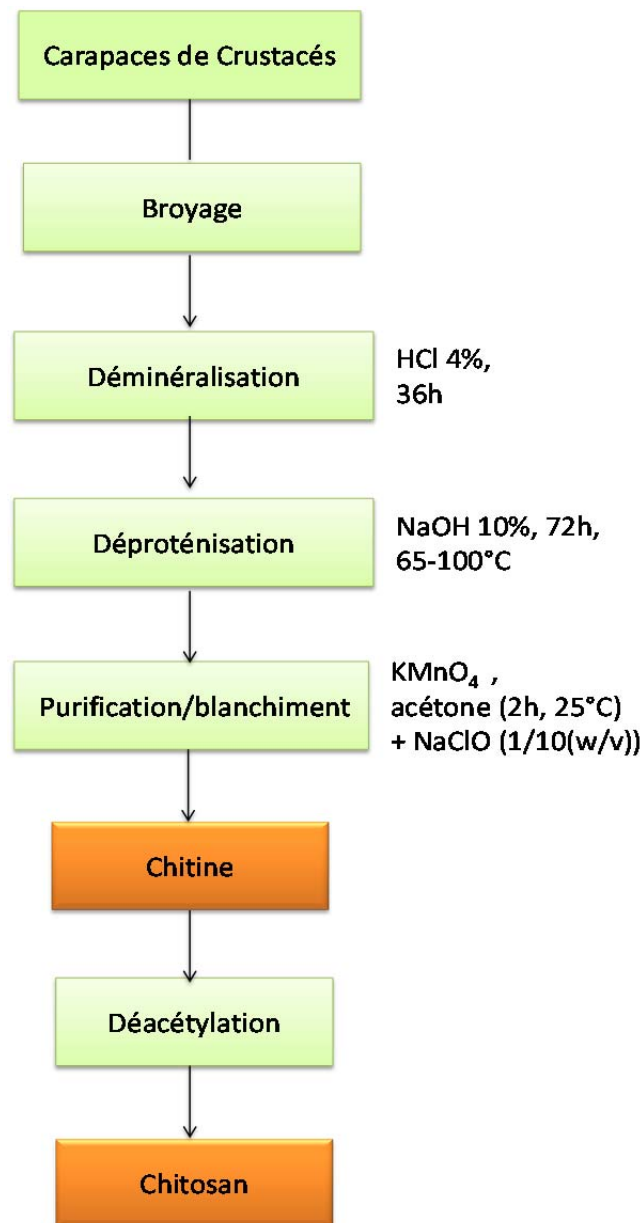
Carapaces de Crustacés

Broyage

Déminéralisation

HCl 4%, 36h

Déproténisation

NaOH 10%, 72h, 65-100°C

Purification/blanchiment

$KMnO_4$ , acétone (2h, 25°C) + NaClO (1/10(w/v))

Chitine

Déacétylation

Chitosan